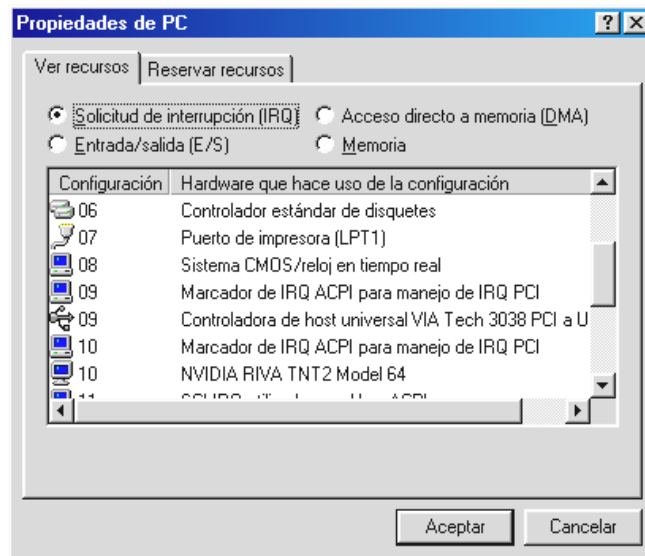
Propiedades de PC

?

Ver recursos | Reservar recursos

Solicitud de interrupción (IRQ)
Acceso directo a memoria (DMA)
Entrada/salida (E/S)
Memoria

| Configuración | Hardware que hace uso de la configuración |
|---|---|
| 06 | Controlador estándar de disquetes |
| 07 | Puerto de impresora (LPT1) |
| 08 | Sistema CMOS/reloj en tiempo real |
| 09 | Marcador de IRQ ACPI para manejo de IRQ PCI |
| 09 | Controladora de host universal VIA Tech 3038 PCI a U |
| 10 | Marcador de IRQ ACPI para manejo de IRQ PCI |
| 10 | NVIDIA RIVA TNT2 Model 64 |
| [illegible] | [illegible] |

Aceptar
Cancelar